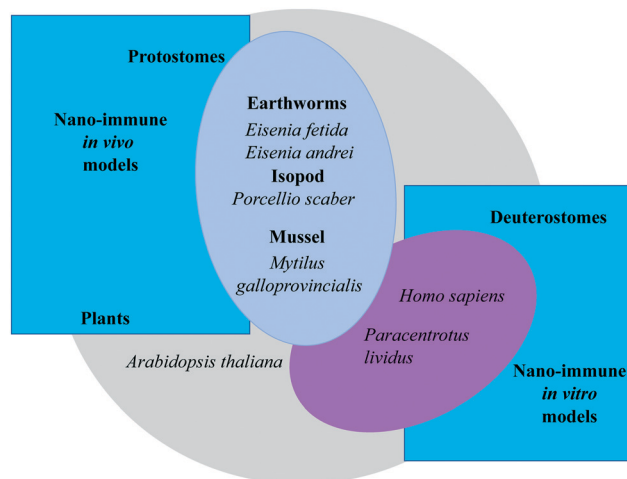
Protostomes

Nano-immune
*in vivo*
models

Earthworms
*Eisenia fetida*
*Eisenia andrei*
Isopod
*Porcellio scaber*

Mussel
*Mytilus galloprovincialis*

Plants

*Arabidopsis thaliana*

Deuterostomes

*Homo sapiens*

*Paracentrotus lividus*

Nano-immune
*in vitro*
models